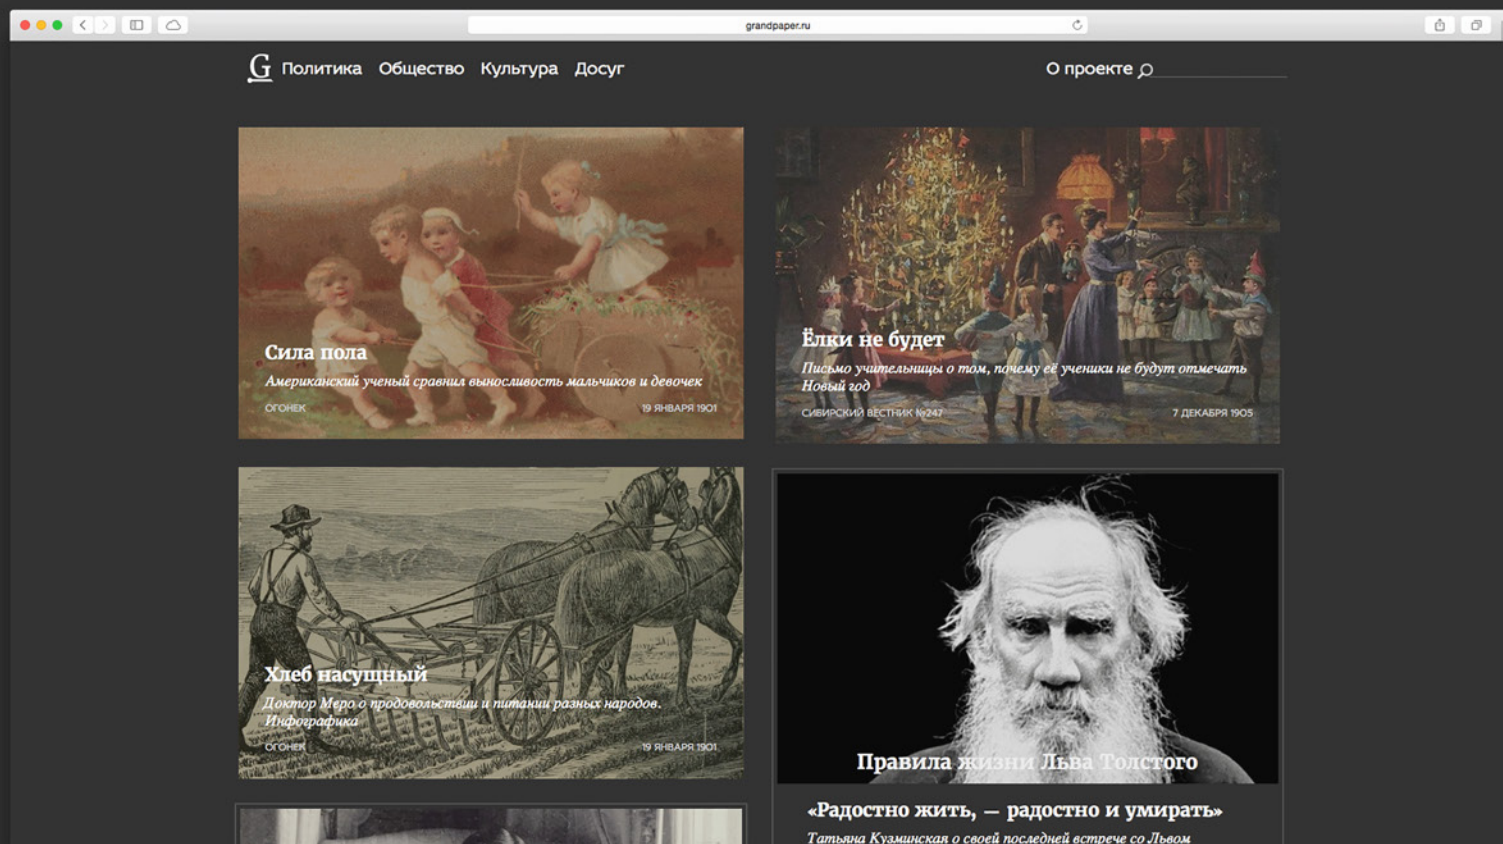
grandpaper.ru

G Политика Общество Культура Досуг

О проекте

Сила пола

Американский ученый сравнил выносливость мальчиков и девочек

ОГОНЕК

19 ЯНВАРЯ 1901

Ёлки не будет

Письмо учительницы о том, почему её ученики не будут отмечать Новый год

СИБИРСКИЙ ВЕСТНИК №247

7 ДЕКАБРЯ 1905

Хлеб насущный

Доктор Меро о продовольствии и питании разных народов. Инфографика

ОГОНЕК

19 ЯНВАРЯ 1901

Правила жизни Льва Толстого

«Радостно жить, — радостно и умирать»

Татьяна Кузминская о своей последней встрече со Львом